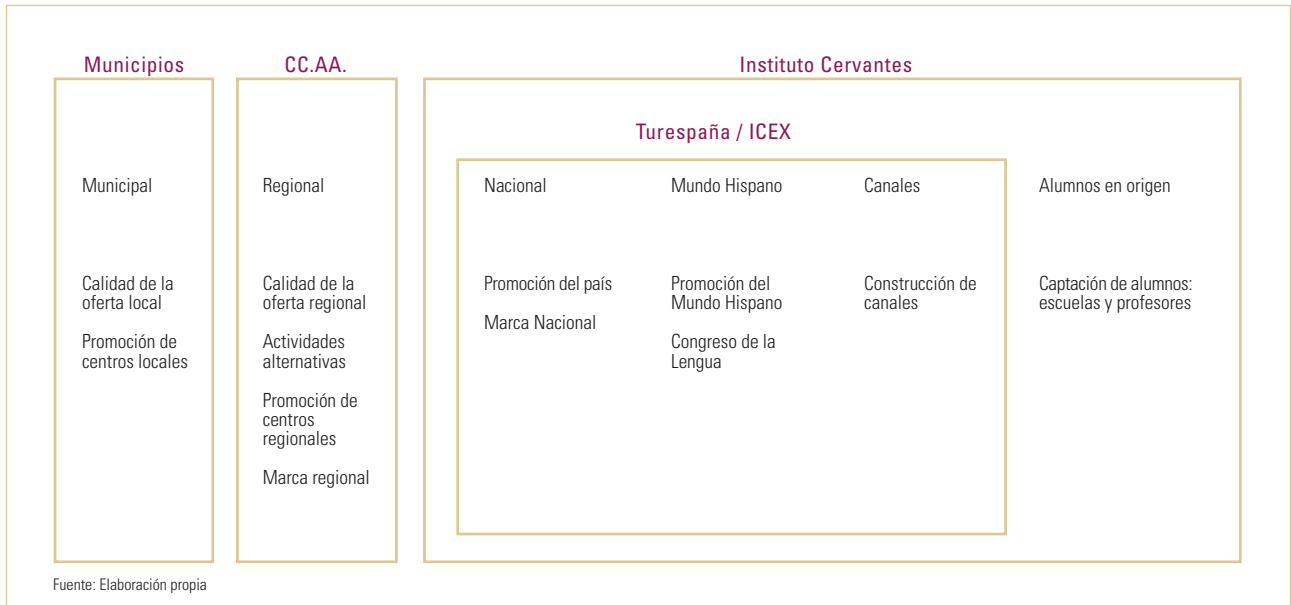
Municipios

Municipal

Calidad de la oferta local

Promoción de centros locales

CC.AA.

Regional

Calidad de la oferta regional

Actividades alternativas

Promoción de centros regionales

Marca regional

Instituto Cervantes

Turespaña / ICEX

Nacional

Promoción del país

Marca Nacional

Mundo Hispano

Promoción del Mundo Hispano

Congreso de la Lengua

Canales

Construcción de canales

Alumnos en origen

Captación de alumnos: escuelas y profesores

Fuente: Elaboración propia